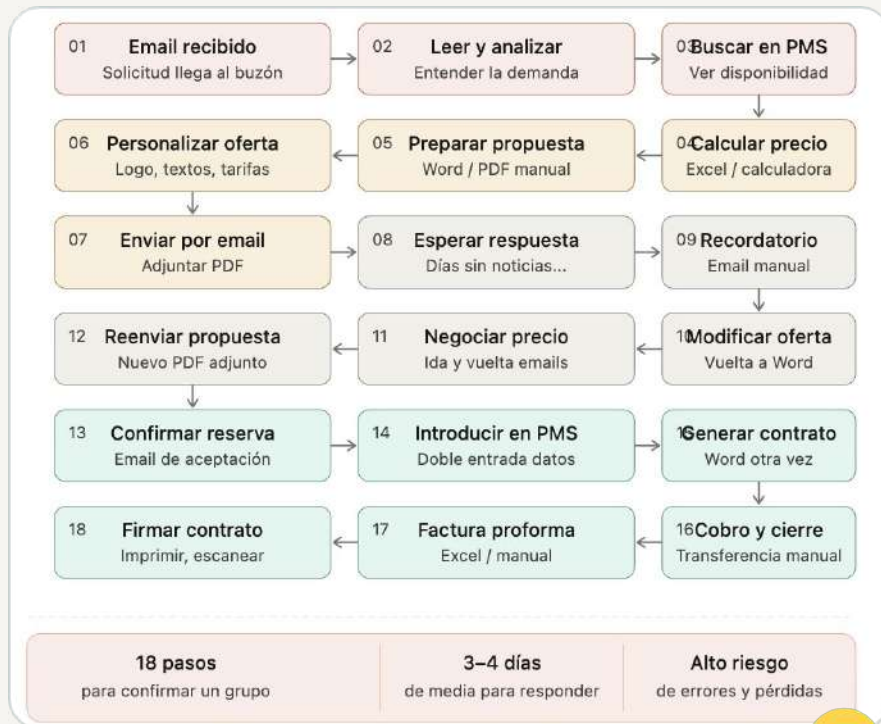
01 Email recibido
Solicitud llega al buzón

02 Leer y analizar
Entender la demanda

03 Buscar en PMS
Ver disponibilidad

04 Calcular precio
Excel / calculadora

05 Preparar propuesta
Word / PDF manual

06 Personalizar oferta
Logo, textos, tarifas

07 Enviar por email
Adjuntar PDF

08 Esperar respuesta
Días sin noticias...

09 Recordatorio
Email manual

10 Modificar oferta
Vuelta a Word

11 Negociar precio
Ida y vuelta emails

12 Reenviar propuesta
Nuevo PDF adjunto

13 Confirmar reserva
Email de aceptación

14 Introducir en PMS
Doble entrada datos

15 Generar contrato
Word otra vez

16 Cobro y cierre
Transferencia manual

17 Factura proforma
Excel / manual

18 Firmar contrato
Imprimir, escanear

18 pasos
para confirmar un grupo

3–4 días
de media para responder

Alto riesgo
de errores y pérdidas